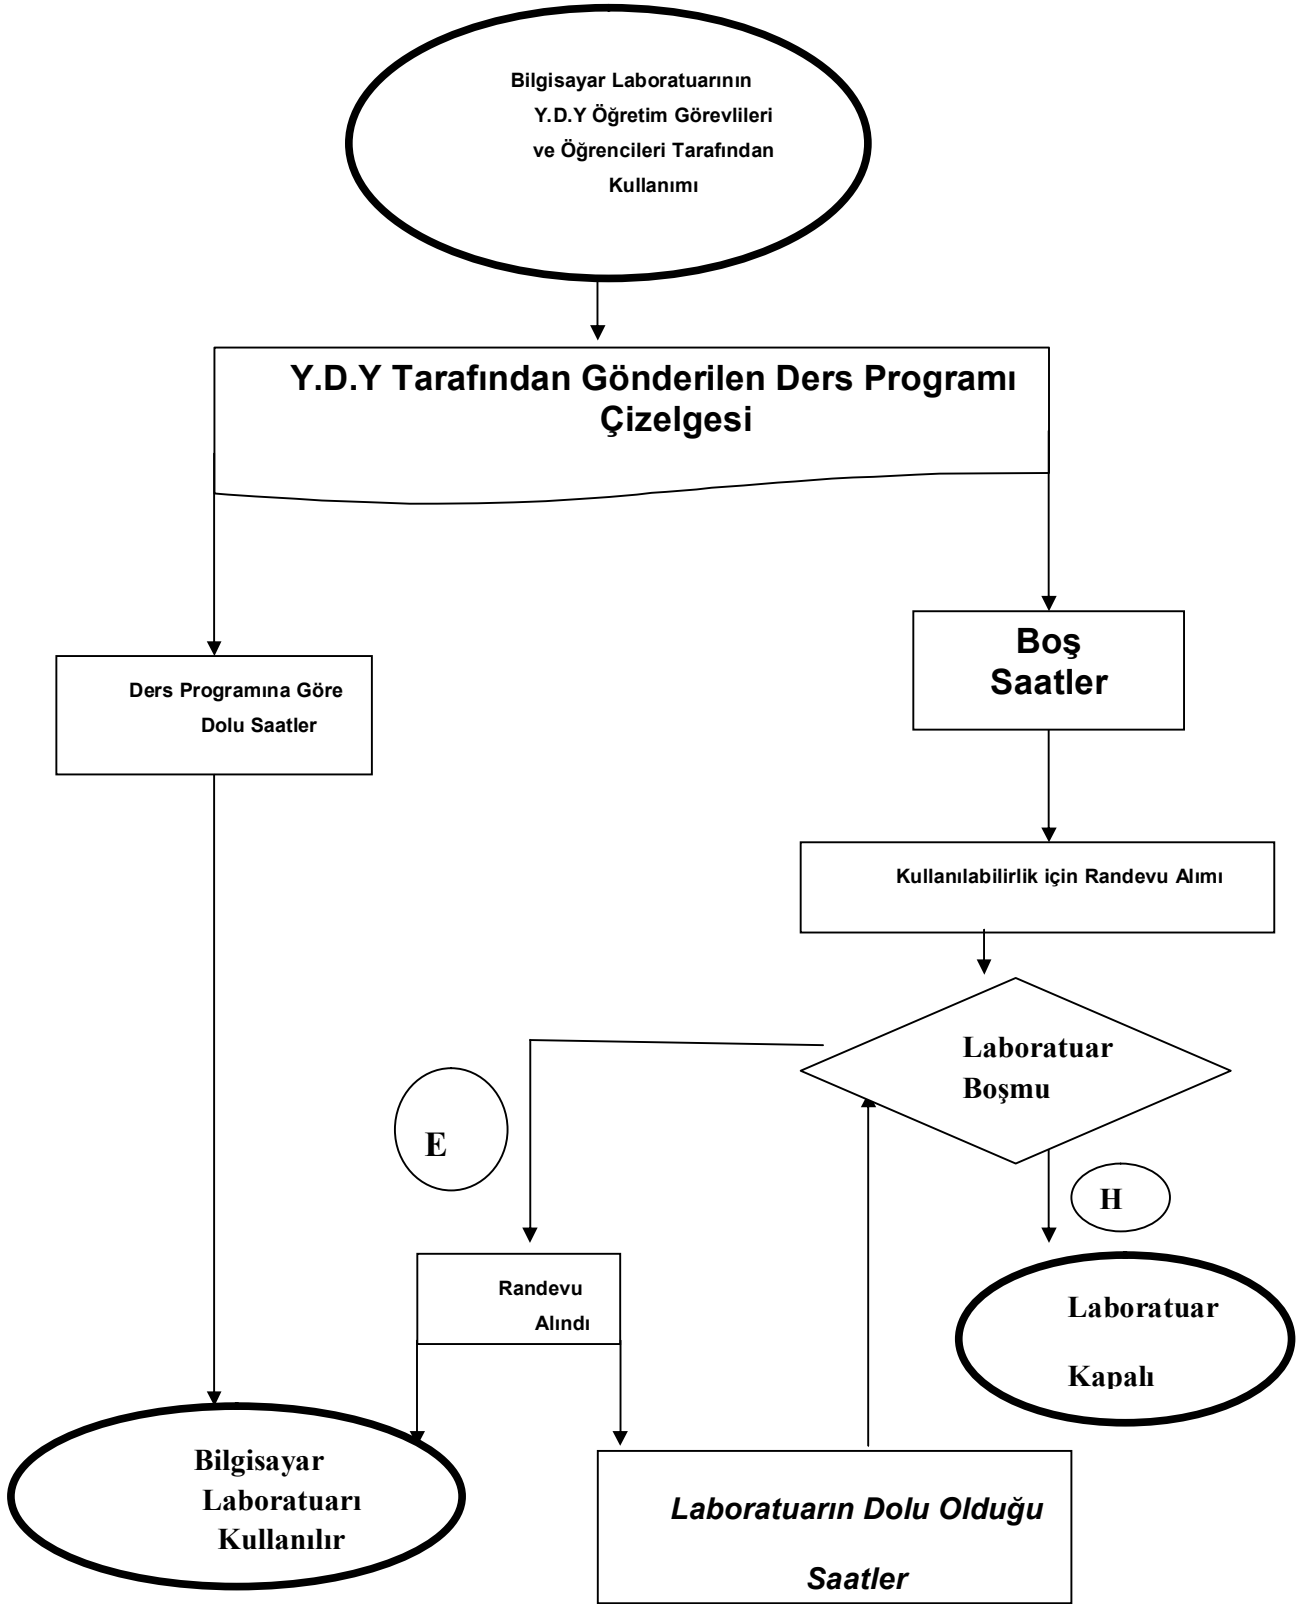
Bilgisayar Laboratuarının Y.D.Y Öğretim Görevlileri ve Öğrencileri Tarafından Kullanımı

Y.D.Y Tarafından Gönderilen Ders Programı Çizelgesi

Ders Programına Göre Dolu Saatler

Boş Saatler

Kullanılabilirlik için Randevu Alımı

Laboratuar Boşmu

E

H

Randevu Alındı

Laboratuar Kapalı

Bilgisayar Laboratuarı Kullanılır

Laboratuarın Dolu Olduğu Saatler